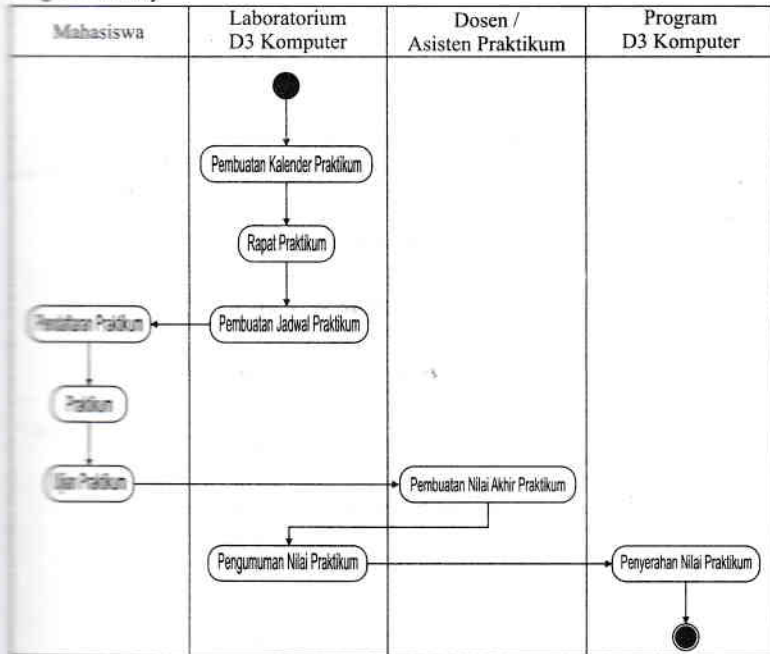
| Mahasiswa | Laboratorium D3 Komputer | Dosen / Asisten Praktikum | Program D3 Komputer |
|---|---|---|---|

Pembuatan Kalender Praktikum

Rapat Praktikum

Pembuatan Jadwal Praktikum

Pendaftaran Praktikum

Praktikum

Ujian Praktikum

Pembuatan Nilai Akhir Praktikum

Pengumuman Nilai Praktikum

Penyerahan Nilai Praktikum